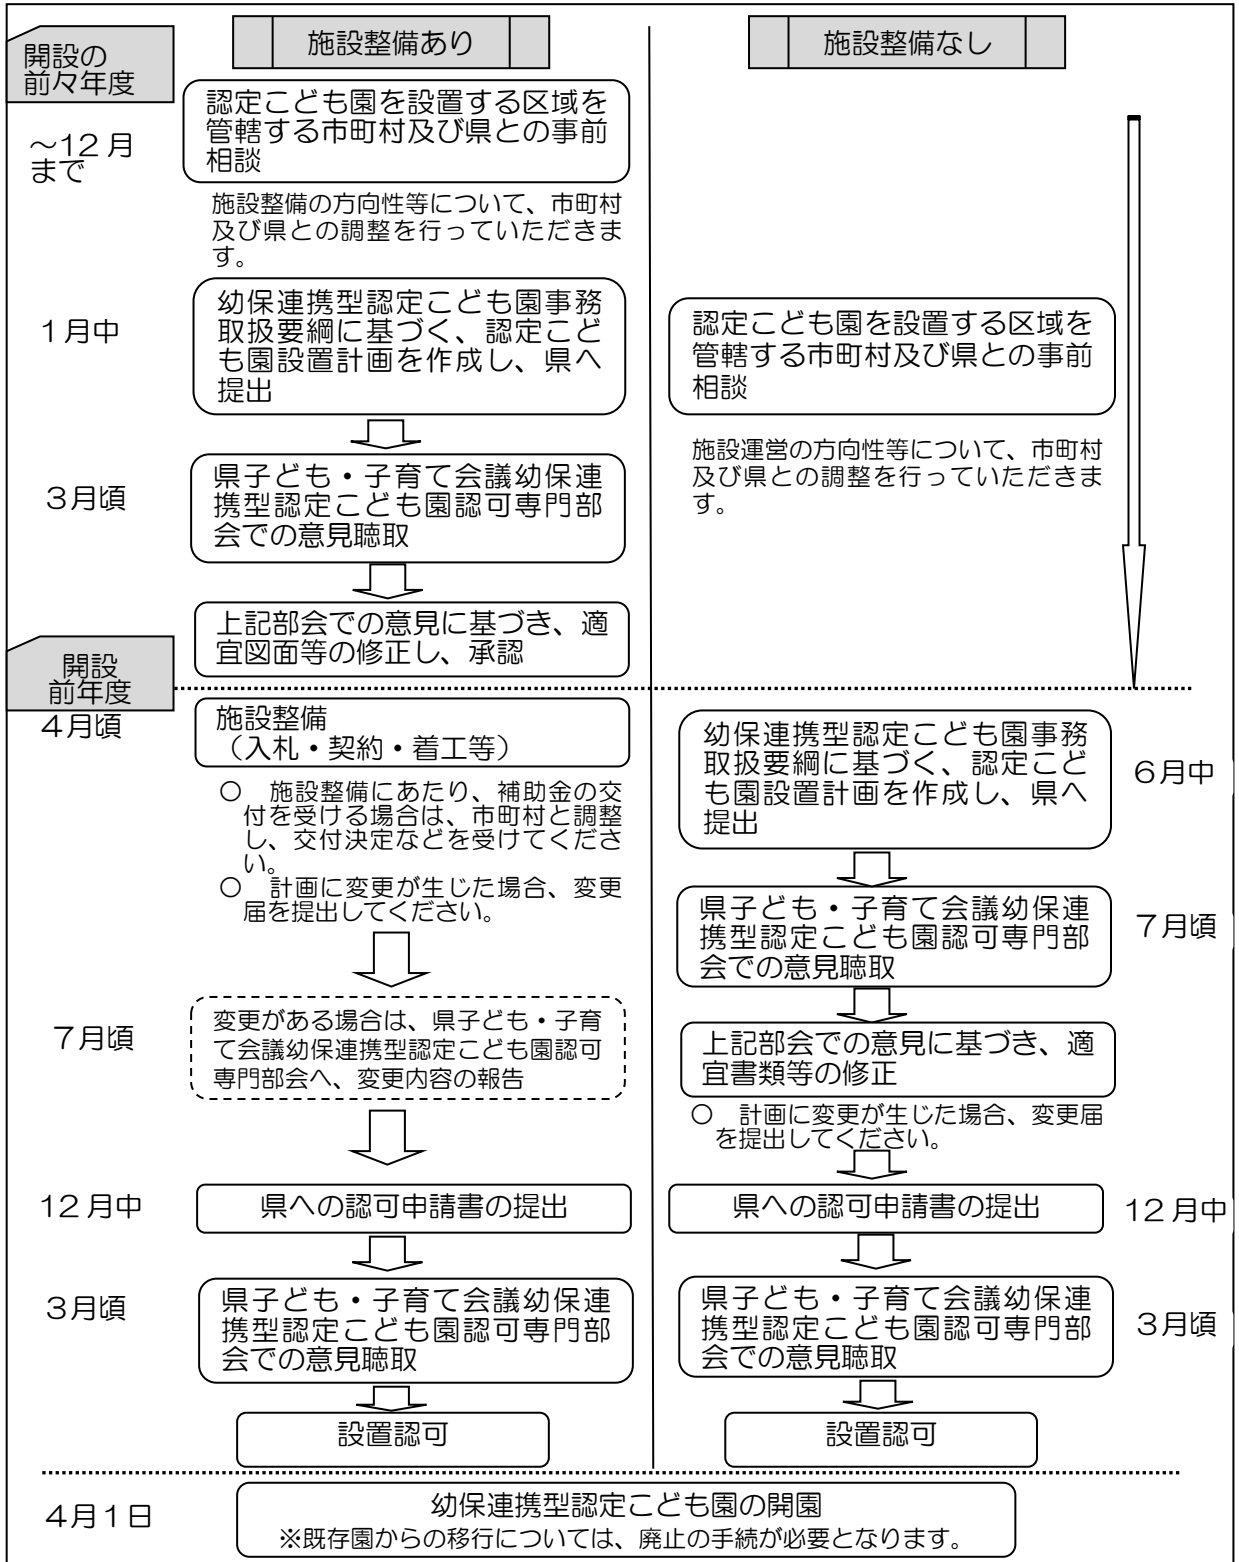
開設の前々年度

施設整備あり

施設整備なし

～12月まで

認定こども園を設置する区域を管轄する市町村及び県との事前相談

施設整備の方向性等について、市町村及び県との調整を行っていただきます。

1月中

幼保連携型認定こども園事務取扱要綱に基づく、認定こども園設置計画を作成し、県へ提出

3月頃

県子ども・子育て会議幼保連携型認定こども園認可専門部会での意見聴取

上記部会での意見に基づき、適宜図面等の修正し、承認

認定こども園を設置する区域を管轄する市町村及び県との事前相談

施設運営の方向性等について、市町村及び県との調整を行っていただきます。

開設前年度

4月頃

施設整備
（入札・契約・着工等）

○　施設整備にあたり、補助金の交付を受ける場合は、市町村と調整し、交付決定などを受けてください。
○　計画に変更が生じた場合、変更届を提出してください。

7月頃

変更がある場合は、県子ども・子育て会議幼保連携型認定こども園認可専門部会へ、変更内容の報告

12月中

県への認可申請書の提出

3月頃

県子ども・子育て会議幼保連携型認定こども園認可専門部会での意見聴取

設置認可

幼保連携型認定こども園事務取扱要綱に基づく、認定こども園設置計画を作成し、県へ提出

6月中

県子ども・子育て会議幼保連携型認定こども園認可専門部会での意見聴取

7月頃

上記部会での意見に基づき、適宜書類等の修正

○　計画に変更が生じた場合、変更届を提出してください。

県への認可申請書の提出

12月中

県子ども・子育て会議幼保連携型認定こども園認可専門部会での意見聴取

3月頃

設置認可

4月1日

幼保連携型認定こども園の開園
※既存園からの移行については、廃止の手続が必要となります。